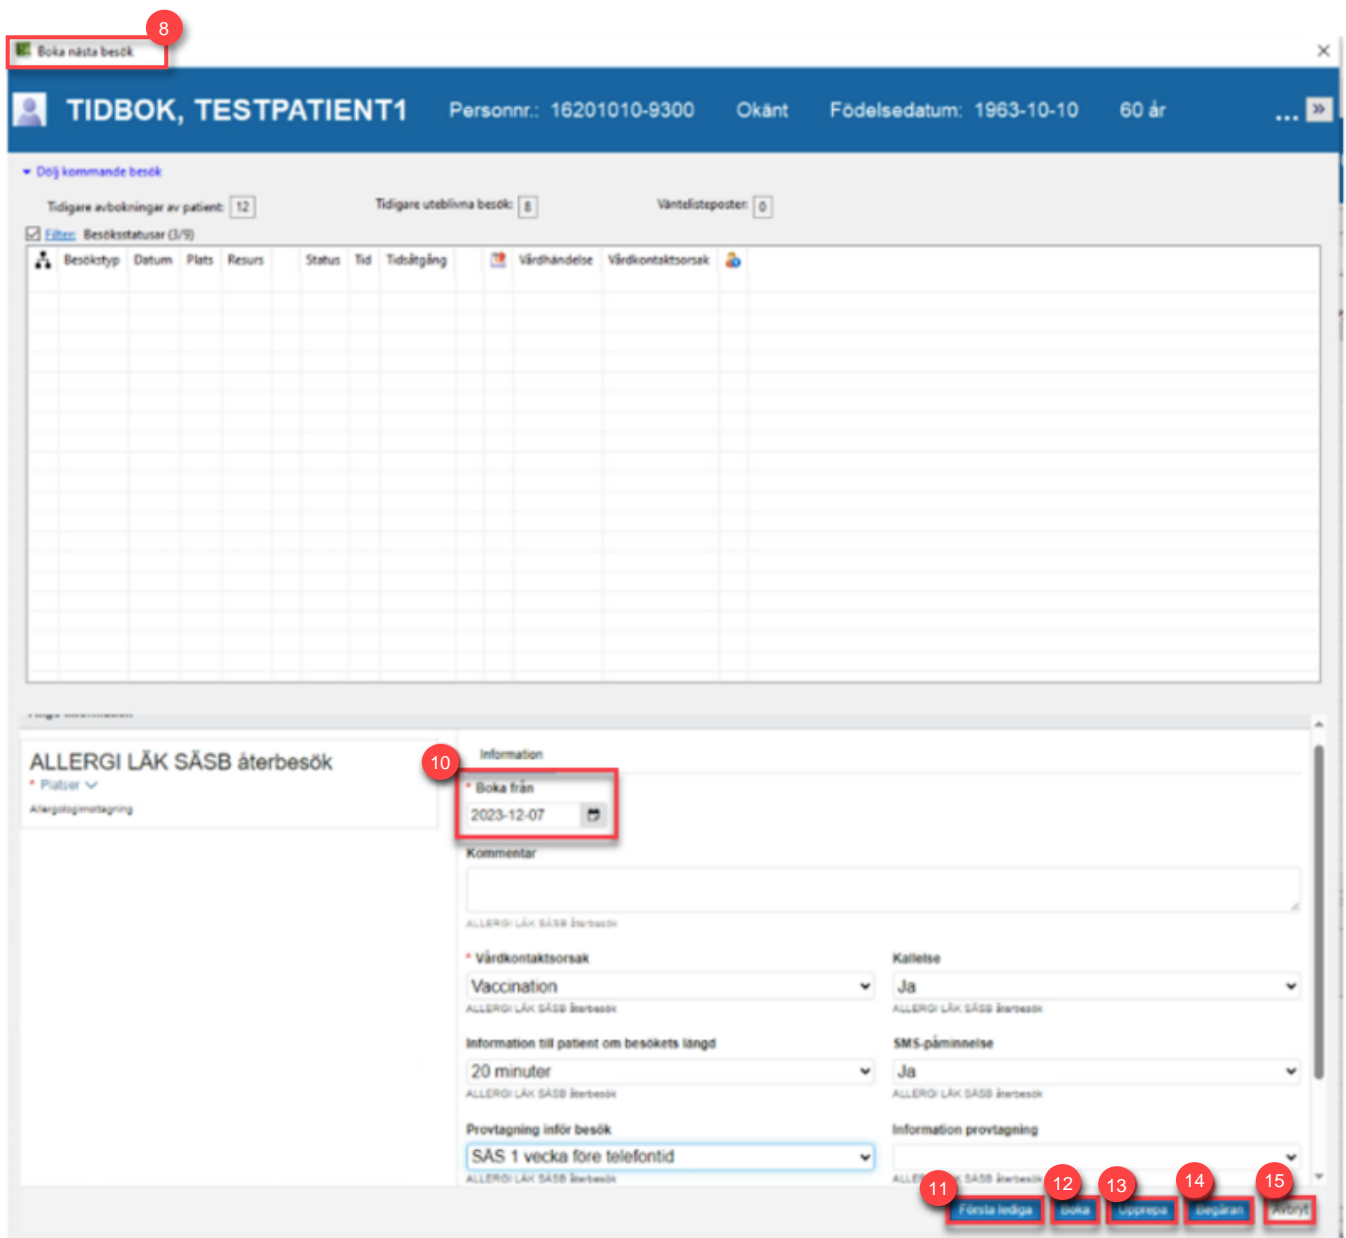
8

Boka nästa besök

×

TIDBOK, TESTPATIENT1 Personnr.: 16201010-9300 Okänt Födelsedatum: 1963-10-10 60 år ...

Dölj kommande besök

Tidigare avbokningar av patient: 12 Tidigare uteblivna besök: 8 Väntelisteposter: 0

Filter: Besöksstatusar (3/9)

| Besökstyp | Datum | Plats | Resurs | Status | Tid | Tidsåtgång | Vårdhändelse | Vårdkontaktsorsak |
|---|---|---|---|---|---|---|---|---|

ALLERGI LÄK SÄSB återbesök

* Platser

Allergologimottagning

10

Information

* Boka från

2023-12-07

Kommentar

ALLERGI LÄK SÄSB återbesök

* Vårdkontaktsorsak

Vaccination

ALLERGI LÄK SÄSB återbesök

Kallelse

Ja

ALLERGI LÄK SÄSB återbesök

Information till patient om besökets längd

20 minuter

ALLERGI LÄK SÄSB återbesök

SMS-påminnelse

Ja

ALLERGI LÄK SÄSB återbesök

Provtagning inför besök

SÄS 1 vecka före telefontid

ALLERGI LÄK SÄSB återbesök

Information provtagning

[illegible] SÄSB återbesök

11 Första lediga 12 Boka 13 Upprepa 14 Begäran 15 Avbryt